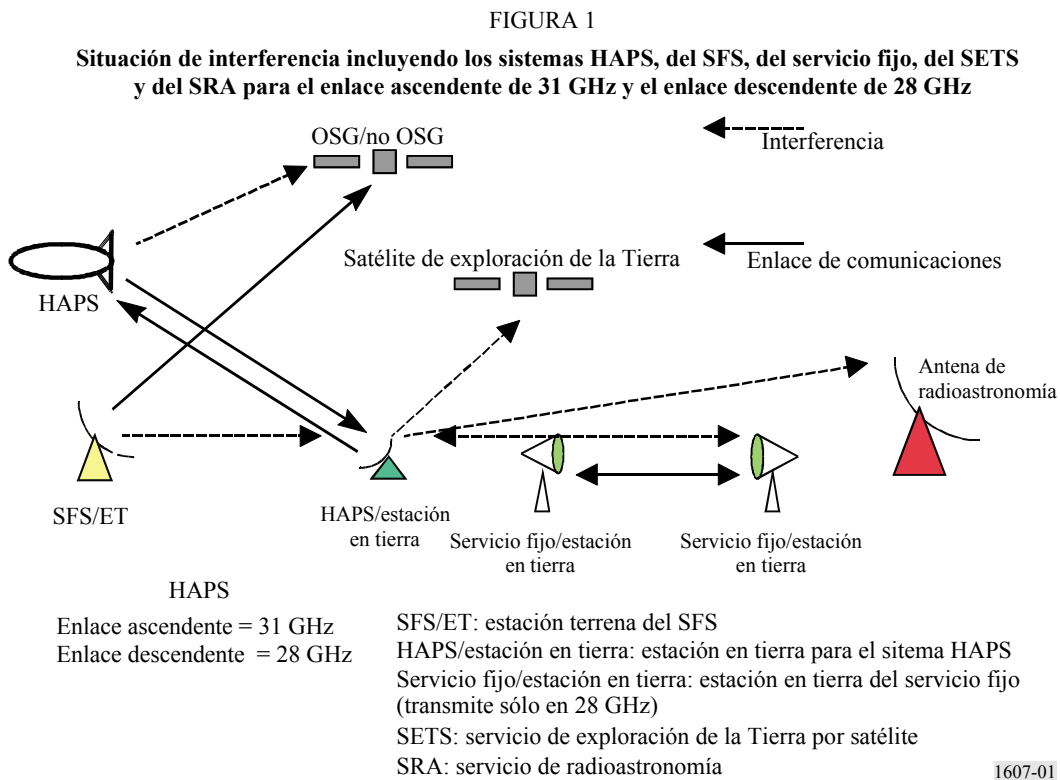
FIGURA 1

**Situación de interferencia incluyendo los sistemas HAPS, del SFS, del servicio fijo, del SETS y del SRA para el enlace ascendente de 31 GHz y el enlace descendente de 28 GHz**

OSG/no OSG

Interferencia

Satélite de exploración de la Tierra

Enlace de comunicaciones

HAPS

Antena de radioastronomía

SFS/ET

HAPS/estación en tierra

Servicio fijo/estación en tierra

Servicio fijo/estación en tierra

HAPS

Enlace ascendente = 31 GHz
Enlace descendente = 28 GHz

SFS/ET: estación terrena del SFS
HAPS/estación en tierra: estación en tierra para el sitema HAPS
Servicio fijo/estación en tierra: estación en tierra del servicio fijo (transmite sólo en 28 GHz)
SETS: servicio de exploración de la Tierra por satélite
SRA: servicio de radioastronomía

1607-01